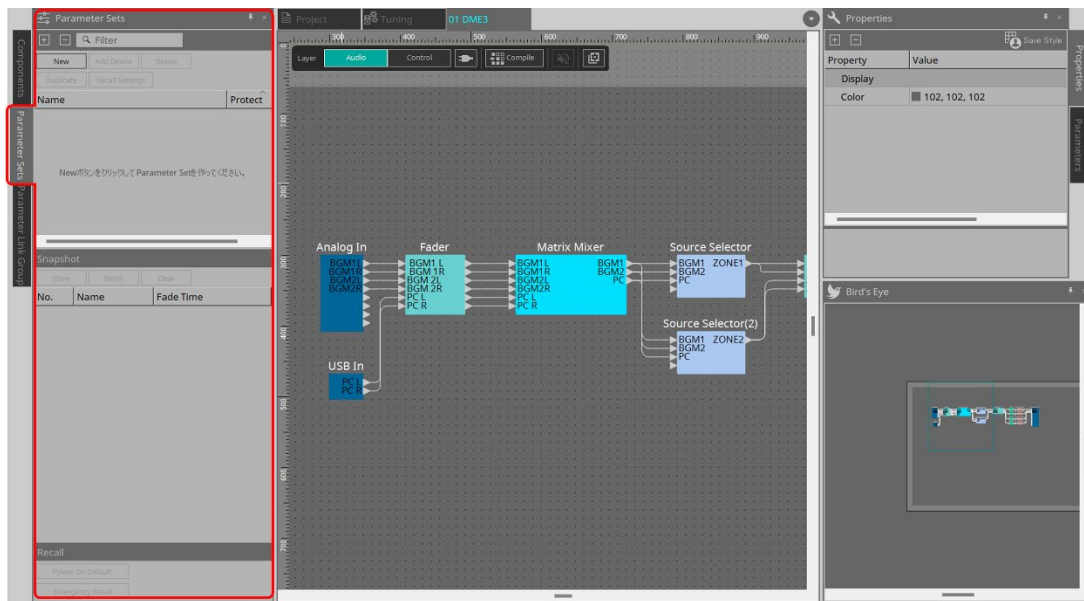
Parameter Sets

Filter

New
Add Device
Delete
Duplicate
Recall Settings

| Name | Protect |
|---|---|

Newボタンをクリックして Parameter Setを作ってください。

Snapshot

Store
Recall
Clear

| No. | Name | Fade Time |
|---|---|---|

Recall

Power On Default
Emergency Recall

Components
Parameter Sets
Parameter Link Group

Project
Tuning
01 DME3

300
400
500
600
700
800
900

Layer
Audio
Control
Compile

Analog In
BGM1L
BGM1R
BGM2L
BGM2R

Fader
BGM1 L
BGM1 R
BGM 2L
BGM 2R
PC L
PC R

Matrix Mixer
BGM1L
BGM1R
BGM2L
BGM2R
PC L
PC R
BGM1
BGM2
PC

Source Selector
BGM1
BGM2
PC
ZONE1

Source Selector(2)
BGM1
BGM2
PC
ZONE2

USB In
PC L
PC R

Properties

Save Style

| Property | Value |
|---|---|
| Display | |
| Color | 102, 102, 102 |

Properties
Parameters

Bird's Eye